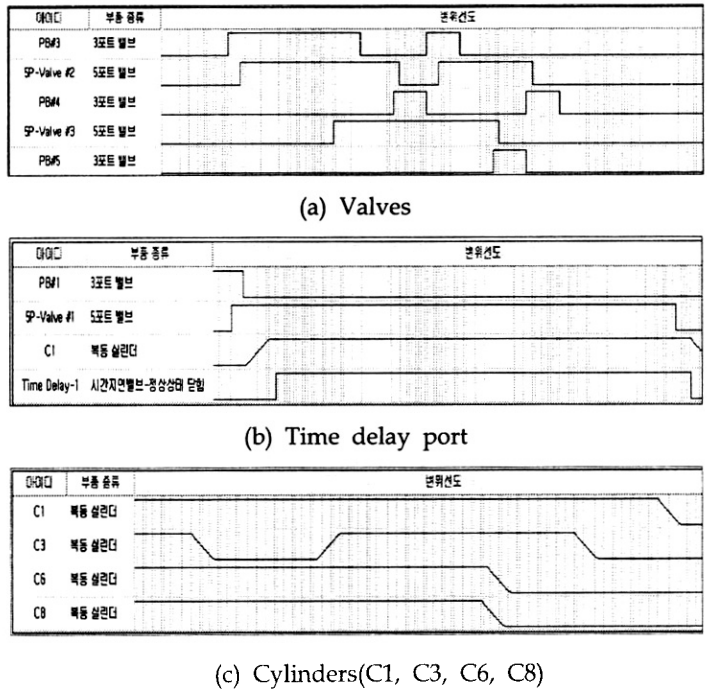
| 아이디 | 부품 종류 | 변위선도 |
|---|---|---|
| PB#3 | 3포트 밸브 | |
| 5P-Valve #2 | 5포트 밸브 | |
| PB#4 | 3포트 밸브 | |
| 5P-Valve #3 | 5포트 밸브 | |
| PB#5 | 3포트 밸브 | |

(a) Valves

| 아이디 | 부품 종류 | 변위선도 |
|---|---|---|
| PB#1 | 3포트 밸브 | |
| 5P-Valve #1 | 5포트 밸브 | |
| C1 | 복동 실린더 | |
| Time Delay-1 | 시간지연밸브-정상상태 닫힘 | |

(b) Time delay port

| 아이디 | 부품 종류 | 변위선도 |
|---|---|---|
| C1 | 복동 실린더 | |
| C3 | 복동 실린더 | |
| C6 | 복동 실린더 | |
| C8 | 복동 실린더 | |

(c) Cylinders(C1, C3, C6, C8)